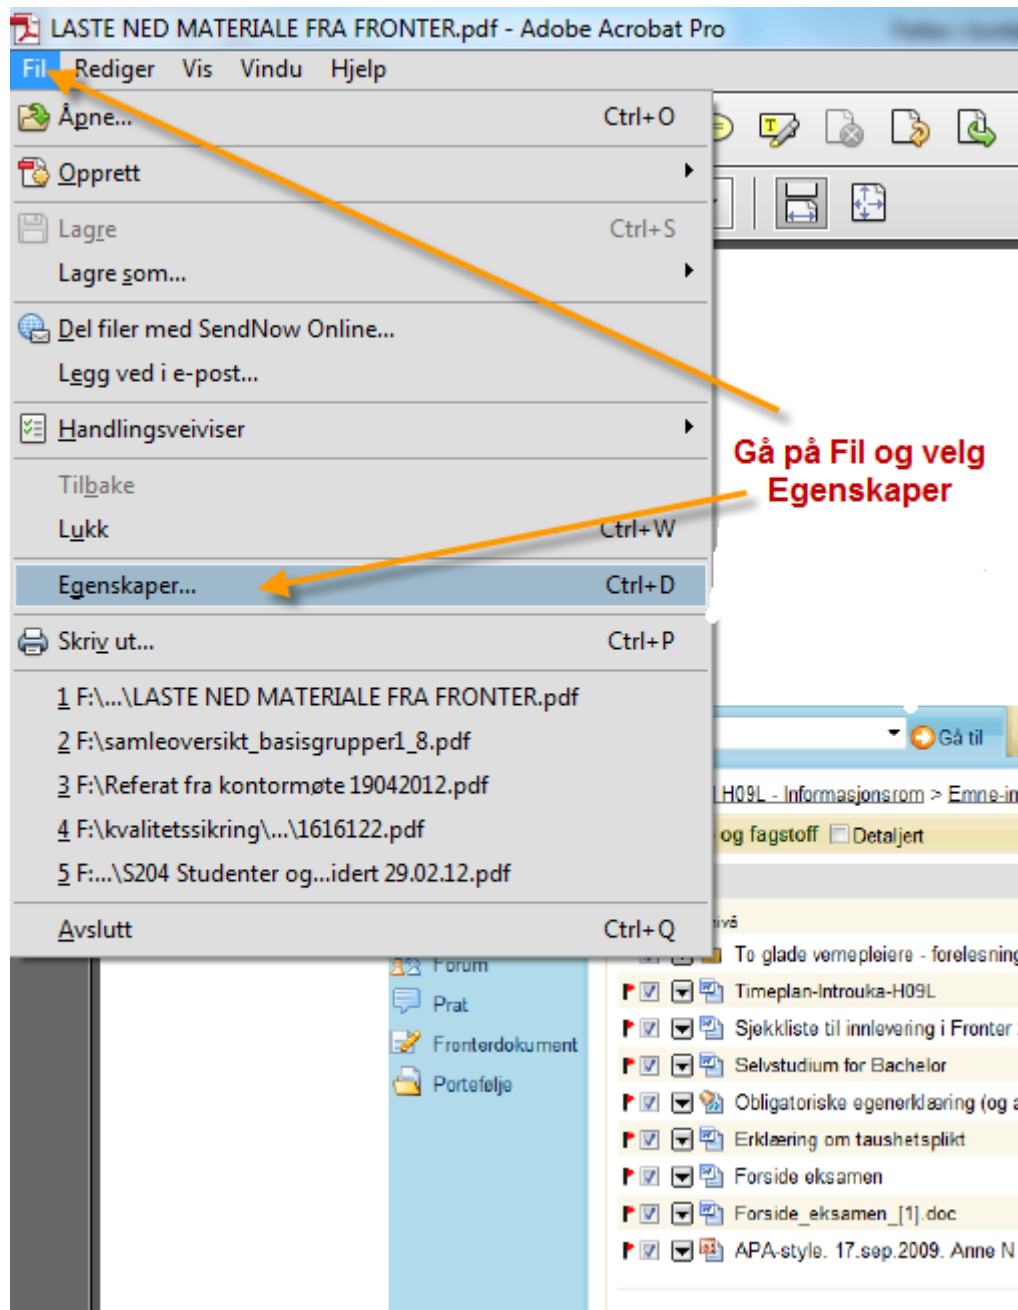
LASTE NED MATERIALE FRA FRONTER.pdf - Adobe Acrobat Pro

Fil Rediger Vis Vindu Hjelp

Åpne... Ctrl+O
Opprett
Lagre Ctrl+S
Lagre som...
Del filer med SendNow Online...
Legg ved i e-post...
Handlingsveiviser
Tilbake
Lukk Ctrl+W
Egenskaper... Ctrl+D
Skriv ut... Ctrl+P
1 F:\...\LASTE NED MATERIALE FRA FRONTER.pdf
2 F:\samleoversikt_basisgrupper1_8.pdf
3 F:\Referat fra kontormøte 19042012.pdf
4 F:\kvalitetssikring\...\1616122.pdf
5 F:...\S204 Studenter og...idert 29.02.12.pdf
Avslutt Ctrl+Q

Gå på Fil og velg Egenskaper

Gå til
H09L - Informasjonsrom > Emne-in
og fagstoff Detaljert
Forum
Prat
Fronterdokument
Portefølje
To glade vernepleiere - forelesning
Timeplan-Introuka-H09L
Sjekkliste til innlevering i Fronter
Selvstudium for Bachelor
Obligatoriske egenerklæring (og
Erklæring om taushetsplikt
Forside eksamen
Forside_eksamen_[1].doc
APA-style. 17.sep.2009. Anne N